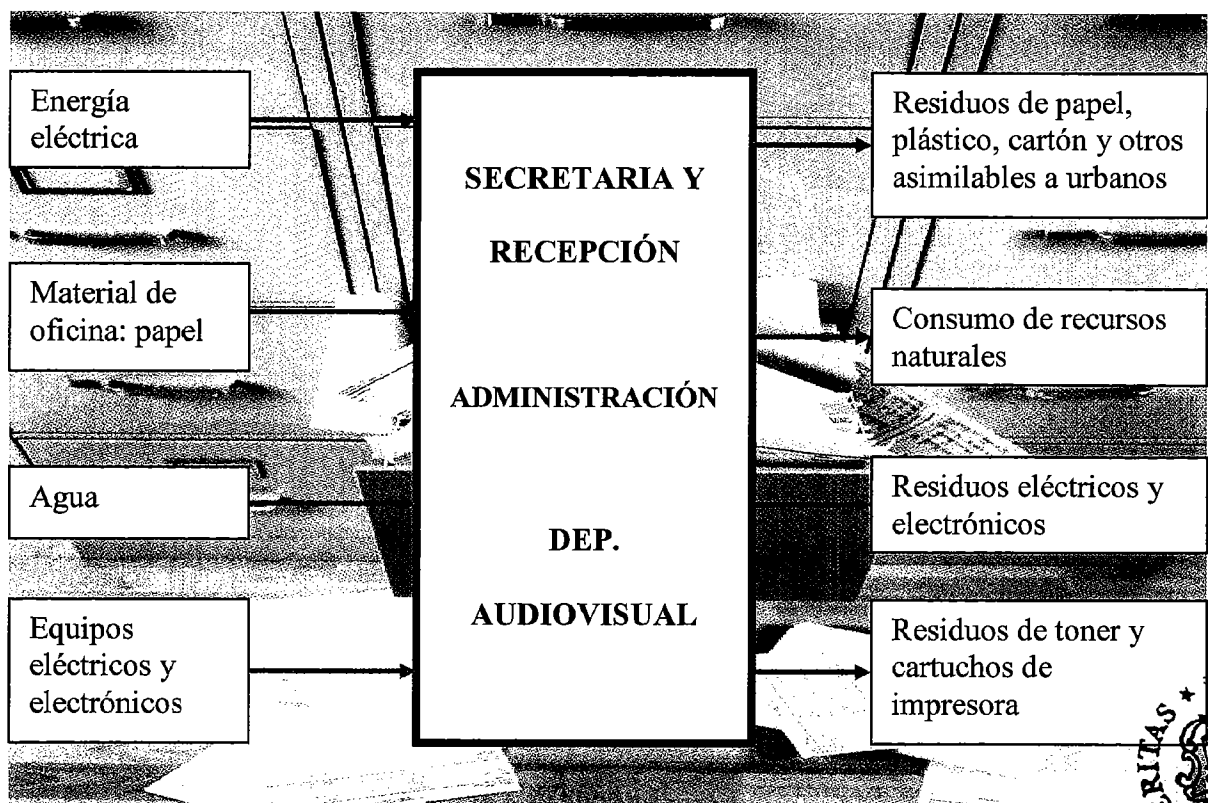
Energía eléctrica

Material de oficina: papel

Agua

Equipos eléctricos y electrónicos

SECRETARIA Y

RECEPCIÓN

ADMINISTRACIÓN

DEP.

AUDIOVISUAL

Residuos de papel, plástico, cartón y otros asimilables a urbanos

Consumo de recursos naturales

Residuos eléctricos y electrónicos

Residuos de toner y cartuchos de impresora

RITAS